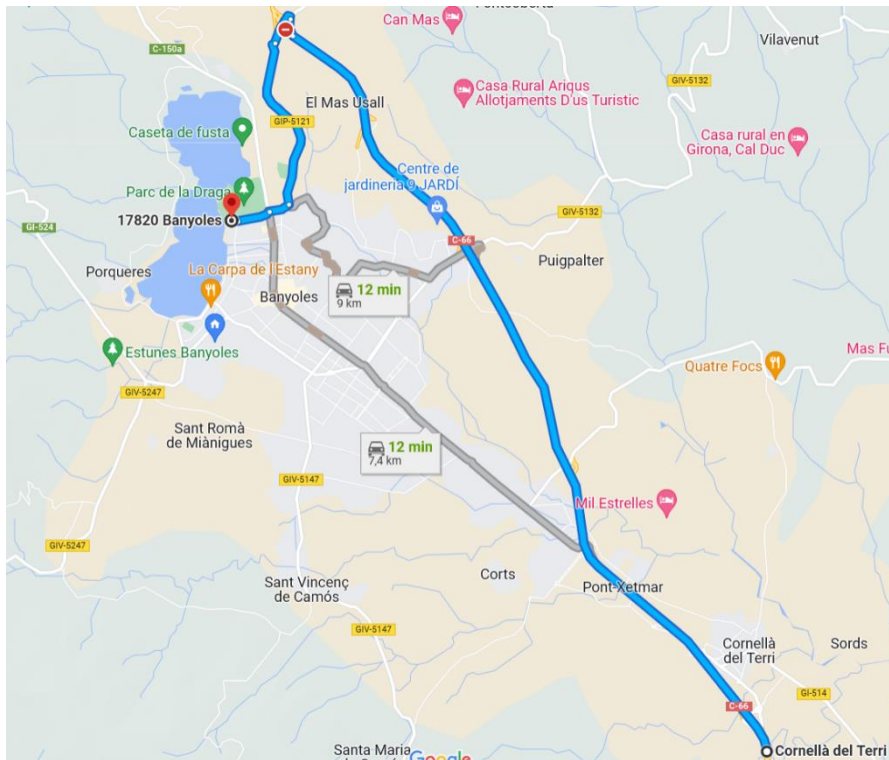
Can Mas
Vilavenut
C-150a
GIV-5132
Casa Rural Ariqus Allotjaments D'us Turistic
El Mas Usall
GIP-5121
Caseta de fusta
Casa rural en Girona, Cal Duc
Centre de jardineria 9 JARDÍ
Parc de la Draga
17820 Banyoles
GIV-5132
GI-524
C-66
Puigpalter
Porqueres
La Carpa de l'Estany
12 min
9 km
Banyoles
Estunes Banyoles
Mas Fu
Quatre Focs
GIV-5247
Sant Romà de Mànigues
12 min
7,4 km
GIV-5147
Mil Estrelles
GIV-5247
Corts
Pont-Xetmar
Sant Vincenç de Camós
GIV-5147
Cornellà del Terri
Sords
GI-514
C-66
Santa Maria
Google
Cornellà del Terri